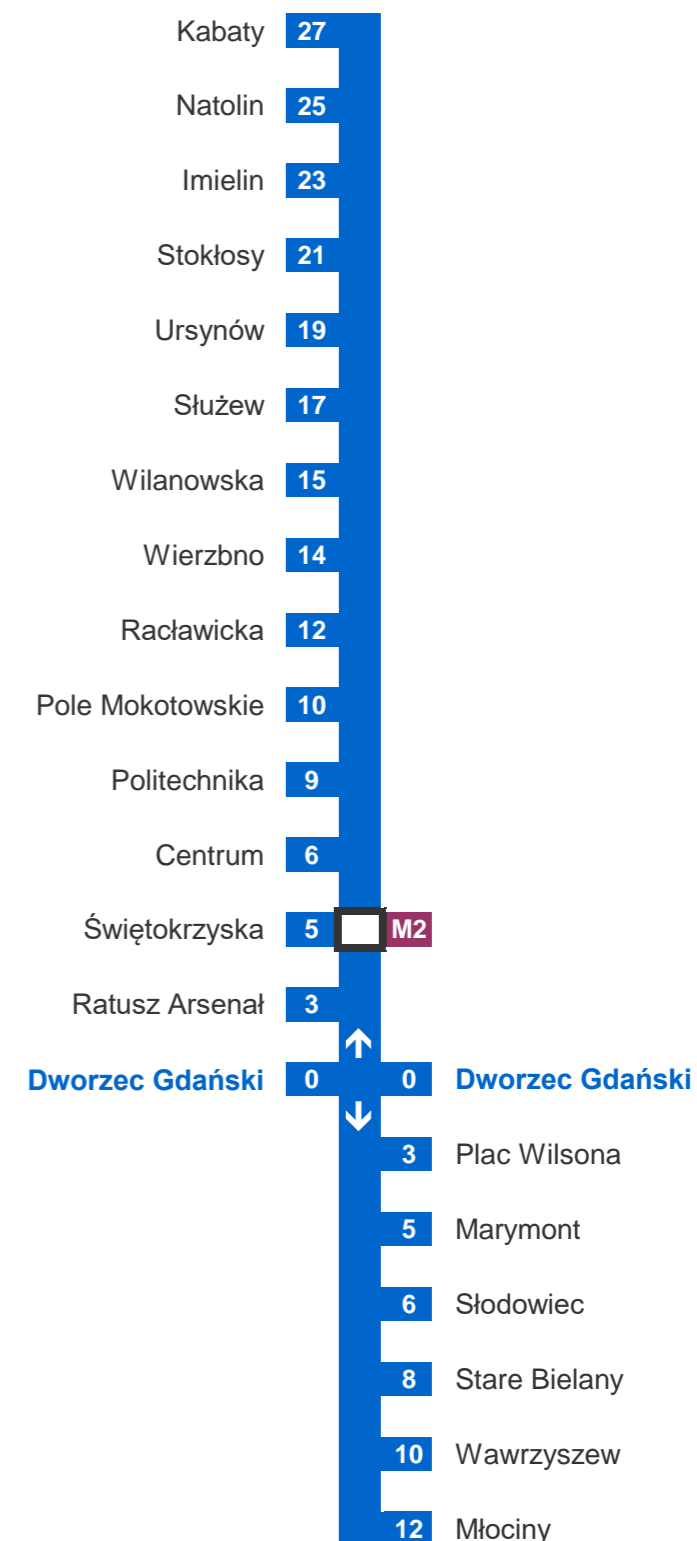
Kabaty 27
Natolin 25
Imielin 23
Stokłosy 21
Ursynów 19
Służew 17
Wilanowska 15
Wierzbno 14
Racławicka 12
Pole Mokotowskie 10
Politechnika 9
Centrum 6
Świętokrzyska 5 M2
Ratusz Arsenał 3
Dworzec Gdański 0
0 Dworzec Gdański
3 Plac Wilsona
5 Marymont
6 Słodowiec
8 Stare Bielany
10 Wawrzyszew
12 Młociny